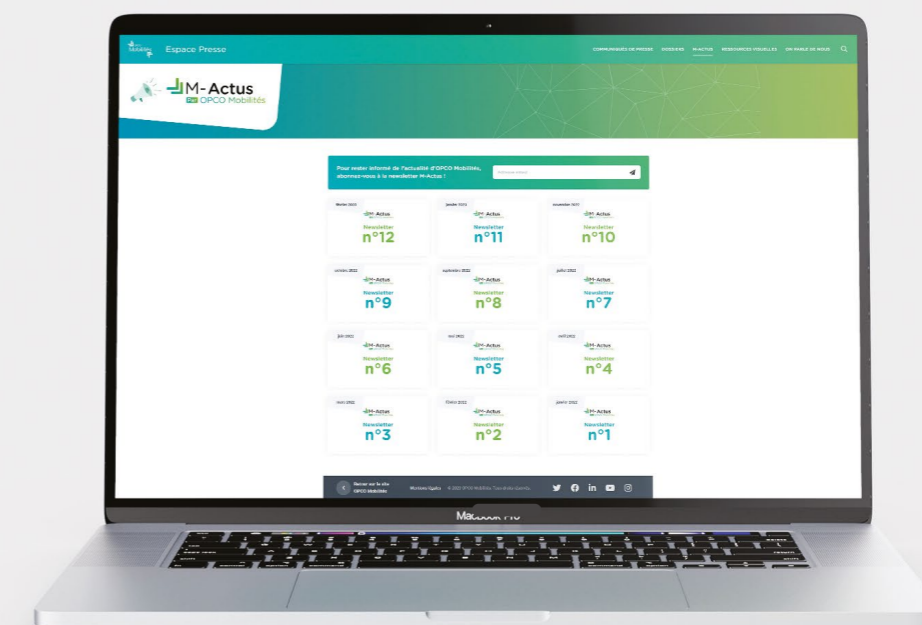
Espace Presse

COMMUNIQUÉS DE PRESSE DOSSIERS M-ACTUS RESSOURCES VISUELLES ON PARLE DE NOUS

M-Actus
Par OPCO Mobilités

Pour rester informé de l'actualité d'OPCO Mobilités, abonnez-vous à la newsletter M-Actus !

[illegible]

février 2023
M-Actus
Newsletter
n°12

janvier 2023
M-Actus
Newsletter
n°11

novembre 2022
M-Actus
Newsletter
n°10

octobre 2022
M-Actus
Newsletter
n°9

septembre 2022
M-Actus
Newsletter
n°8

juillet 2022
M-Actus
Newsletter
n°7

juin 2022
M-Actus
Newsletter
n°6

mai 2022
M-Actus
Newsletter
n°5

avril 2022
M-Actus
Newsletter
n°4

mars 2022
M-Actus
Newsletter
n°3

février 2022
M-Actus
Newsletter
n°2

janvier 2022
M-Actus
Newsletter
n°1

Revenir sur le site OPCO Mobilités

Mentions légales © 2023 OPCO Mobilités. Tous droits réservés.

MacBook Pro